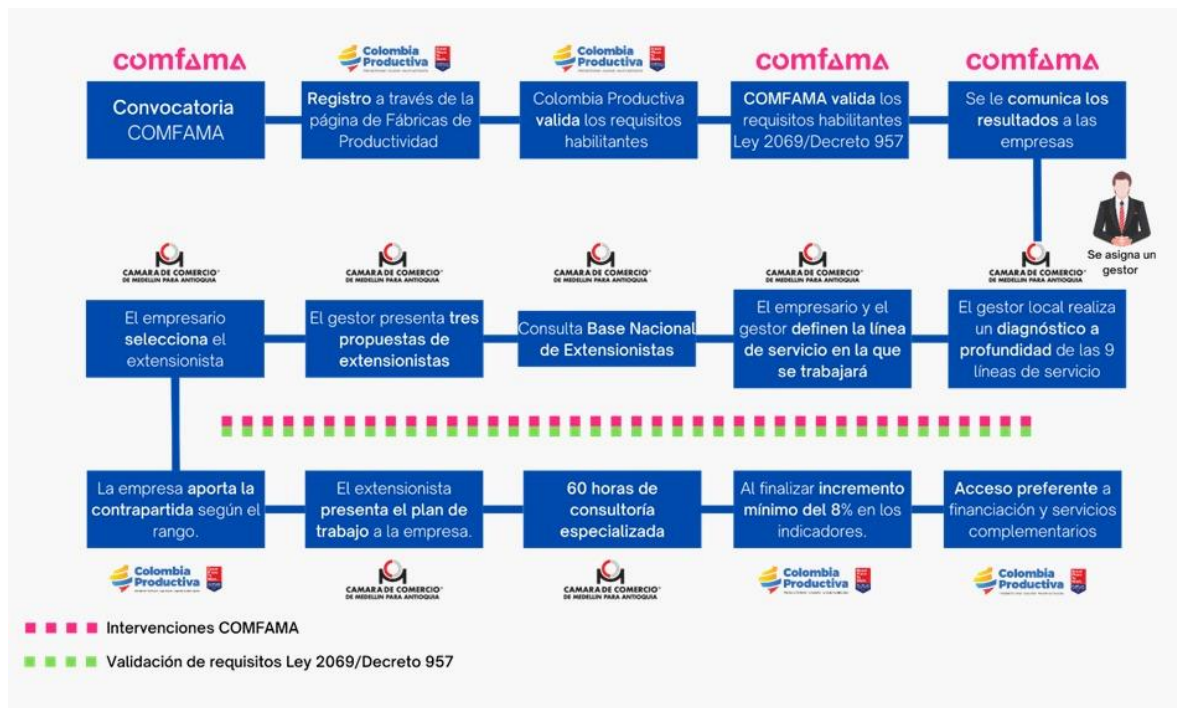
comfama

Convocatoria COMFAMA

Colombia Productiva

Registro a través de la página de Fábricas de Productividad

Colombia Productiva

Colombia Productiva valida los requisitos habilitantes

comfama

COMFAMA valida los requisitos habilitantes Ley 2069/Decreto 957

comfama

Se le comunica los resultados a las empresas

Se asigna un gestor

CAMARA DE COMERCIO DE MEDELLIN PARA ANTIOQUIA

El gestor local realiza un diagnóstico a profundidad de las 9 líneas de servicio

CAMARA DE COMERCIO DE MEDELLIN PARA ANTIOQUIA

El empresario y el gestor definen la línea de servicio en la que se trabajará

CAMARA DE COMERCIO DE MEDELLIN PARA ANTIOQUIA

Consulta Base Nacional de Extensionistas

CAMARA DE COMERCIO DE MEDELLIN PARA ANTIOQUIA

El gestor presenta tres propuestas de extensionistas

CAMARA DE COMERCIO DE MEDELLIN PARA ANTIOQUIA

El empresario selecciona el extensionista

La empresa aporta la contrapartida según el rango.

Colombia Productiva

El extensionista presenta el plan de trabajo a la empresa.

CAMARA DE COMERCIO DE MEDELLIN PARA ANTIOQUIA

60 horas de consultoría especializada

CAMARA DE COMERCIO DE MEDELLIN PARA ANTIOQUIA

Al finalizar incremento mínimo del 8% en los indicadores.

Colombia Productiva

Acceso preferente a financiación y servicios complementarios

Colombia Productiva

Intervenciones COMFAMA

Validación de requisitos Ley 2069/Decreto 957